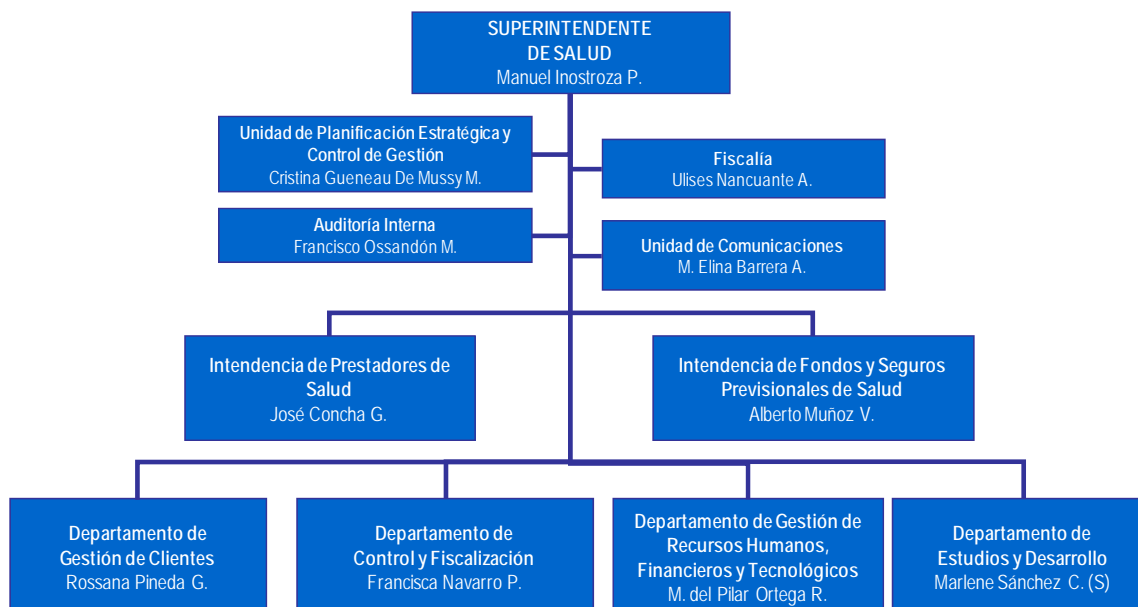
SUPERINTENDENTE DE SALUD
Manuel Inostroza P.

Unidad de Planificación Estratégica y Control de Gestión
Cristina Gueneau De Mussy M.

Fiscalía
Ulises Nancuante A.

Auditoría Interna
Francisco Ossandón M.

Unidad de Comunicaciones
M. Elina Barrera A.

Intendencia de Prestadores de Salud
José Concha G.

Intendencia de Fondos y Seguros Previsionales de Salud
Alberto Muñoz V.

Departamento de Gestión de Clientes
Rossana Pineda G.

Departamento de Control y Fiscalización
Francisca Navarro P.

Departamento de Gestión de Recursos Humanos, Financieros y Tecnológicos
M. del Pilar Ortega R.

Departamento de Estudios y Desarrollo
Marlene Sánchez C. (S)